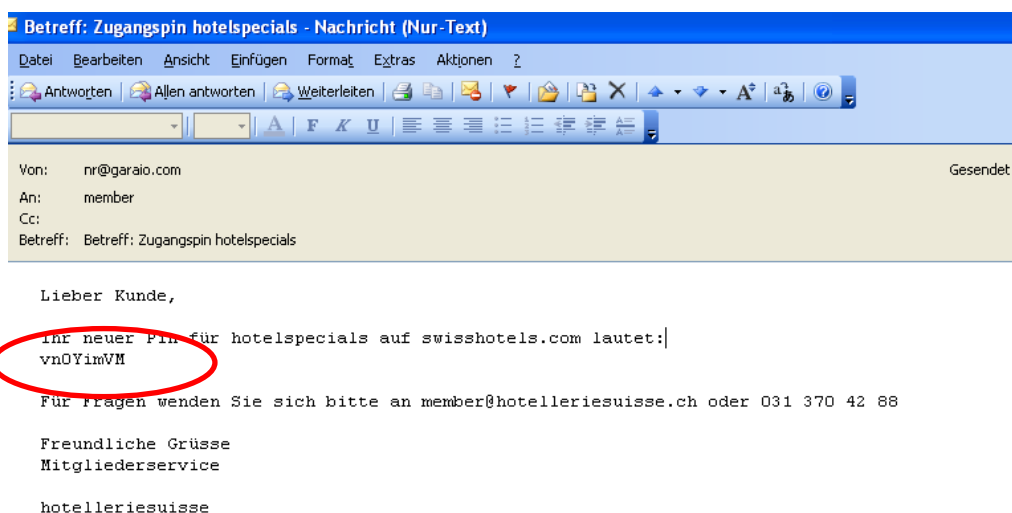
Betreff: Zugangspin hotelspecials - Nachricht (Nur-Text)

Datei Bearbeiten Ansicht Einfügen Format Extras Aktionen ?

Antworten | Allen antworten | Weiterleiten

F K U

Von: nr@garaio.com
An: member
Cc:
Betreff: Betreff: Zugangspin hotelspecials

Gesendet

Lieber Kunde,

Ihr neuer Pin für hotelspecials auf swisshotels.com lautet:
vn0YimVM

Für Fragen wenden Sie sich bitte an member@hotelleriesuisse.ch oder 031 370 42 88

Freundliche Grüsse
Mitgliederservice

hotelleriesuisse